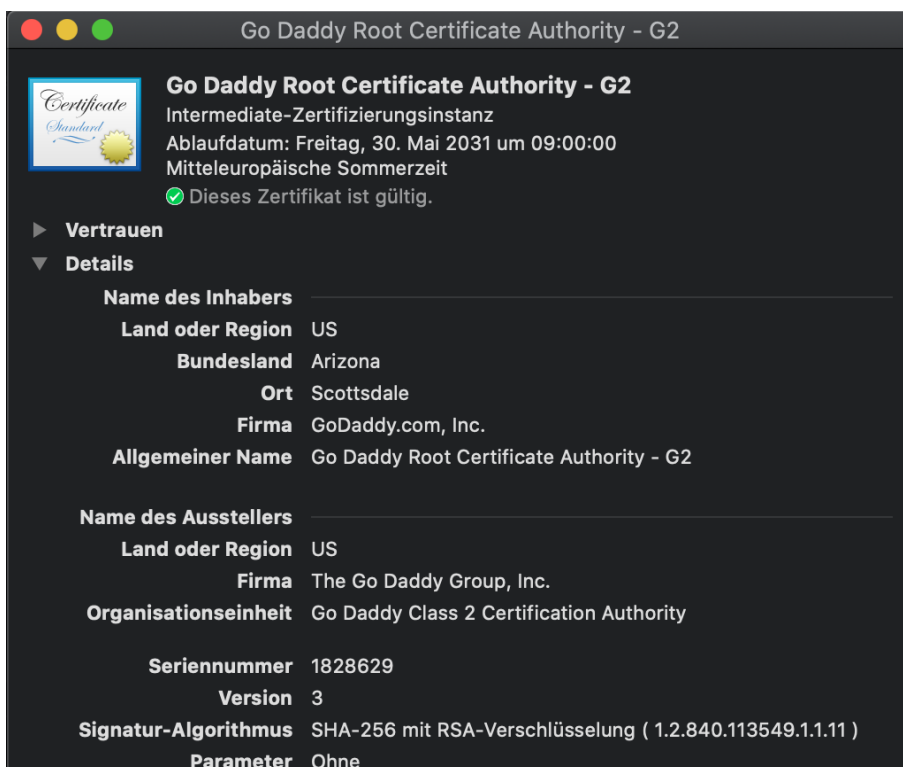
Go Daddy Root Certificate Authority - G2

Certificate
Standard

Go Daddy Root Certificate Authority - G2
Intermediate-Zertifizierungsinstanz
Ablaufdatum: Freitag, 30. Mai 2031 um 09:00:00 Mitteleuropäische Sommerzeit
Dieses Zertifikat ist gültig.

Vertrauen
Details

Name des Inhabers

| | |
|---|---|
| Land oder Region | US |
| Bundesland | Arizona |
| Ort | Scottsdale |
| Firma | GoDaddy.com, Inc. |
| Allgemeiner Name | Go Daddy Root Certificate Authority - G2 |

Name des Ausstellers

| | |
|---|---|
| Land oder Region | US |
| Firma | The Go Daddy Group, Inc. |
| Organisationseinheit | Go Daddy Class 2 Certification Authority |

| | |
|---|---|
| Seriennummer | 1828629 |
| Version | 3 |
| Signatur-Algorithmus | SHA-256 mit RSA-Verschlüsselung ( 1.2.840.113549.1.1.11 ) |
| Parameter | Ohne |